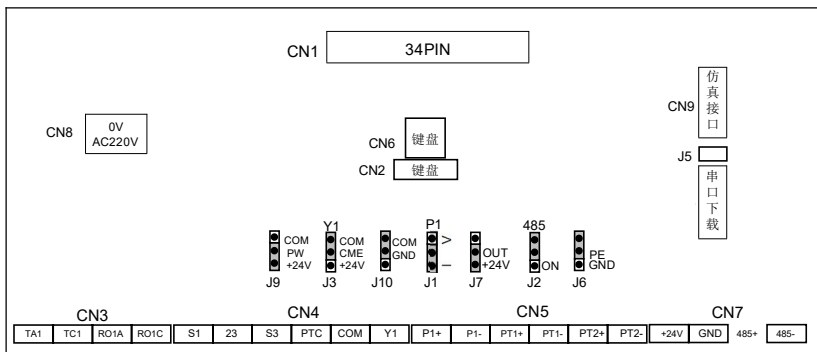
CN1
34PIN

CN8
0V
AC220V

CN6
键盘

CN2
键盘

CN9
仿真接口

J5

串口下载

COM
PW
+24V
J9

Y1
COM
CME
+24V
J3

COM
GND
J10

P1
>
–
J1

OUT
+24V
J7

485
ON
J2

PE
GND
J6

CN3
CN4
CN5
CN7

| TA1 | TC1 | RO1A | RO1C | S1 | 23 | S3 | PTC | COM | Y1 | P1+ | P1- | PT1+ | PT1- | PT2+ | PT2- | +24V | GND | 485+ | 485- |
|---|---|---|---|---|---|---|---|---|---|---|---|---|---|---|---|---|---|---|---|